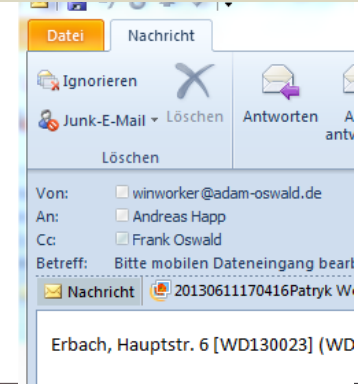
Datei
Nachricht
Ignorieren
Junk-E-Mail
Löschen
Löschen
Antworten
A
antw

Von: winworker@adam-oswald.de
An: Andreas Happ
Cc: Frank Oswald
Betreff: Bitte mobilen Dateneingang bearb

Nachricht
20130611170416Patryk W

Erbach, Hauptstr. 6 [WD130023] (WD